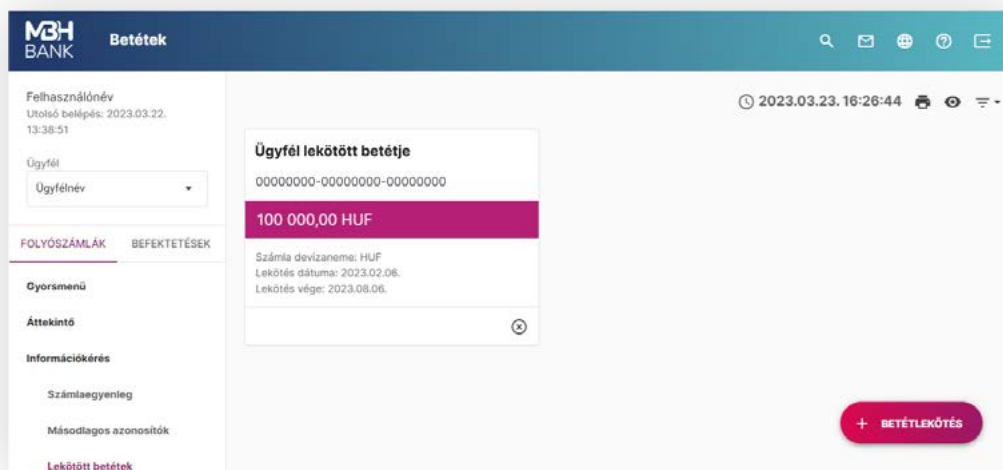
MBH BANK

Betétek

Felhasználónév
Utolsó belépés: 2023.03.22. 13:38:51

Ügyfél
Ügyfélnév

FOLYÓSZÁMLÁK BEFEKTETÉSEK

Gyorsmenü

Áttekintő

Információkérés

Számlaegyenleg

Másodlagos azonosítók

Lekötött betétek

2023.03.23. 16:26:44

Ügyfél lekötött betétje

00000000-00000000-00000000

100 000,00 HUF

Számla devizaneme: HUF
Lekötés dátuma: 2023.02.06.
Lekötés vége: 2023.08.06.

+ BETÉTLEKÖTÉS